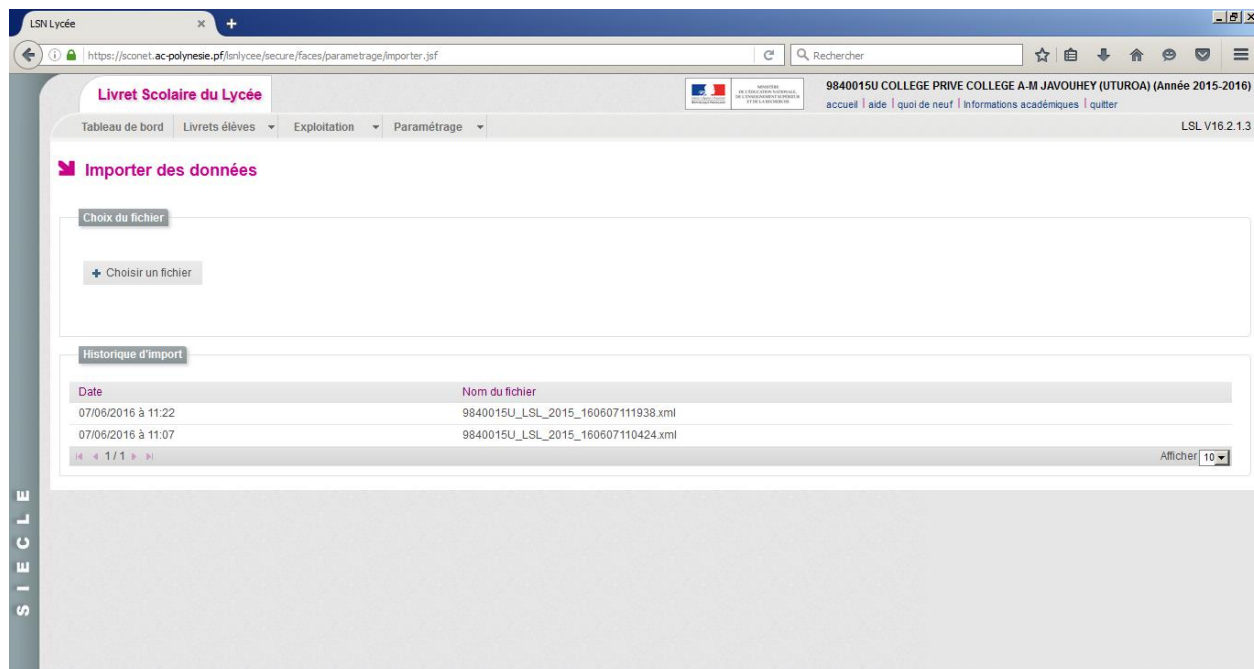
LSN Lycée

https://sconet.ac-polynesie.pf/lsnlycee/secure/faces/parametrage/importer.jsf

Rechercher

Livret Scolaire du Lycée

MINISTÈRE DE L'ÉDUCATION NATIONALE, DE L'ENSEIGNEMENT SUPÉRIEUR ET DE LA RECHERCHE

9840015U COLLEGE PRIVE COLLEGE A-M JAVOUHEY (UTUROA) (Année 2015-2016)

accueil | aide | quoi de neuf | Informations académiques | quitter

Tableau de bord | Livrets élèves | Exploitation | Paramétrage

LSL V16.2.1.3

Importer des données

Choix du fichier

+ Choisir un fichier

Historique d'import

| Date | Nom du fichier |
|---|---|
| 07/06/2016 à 11:22 | 9840015U_LSL_2015_160607111938.xml |
| 07/06/2016 à 11:07 | 9840015U_LSL_2015_160607110424.xml |

1/1

Afficher 10

SIECLE